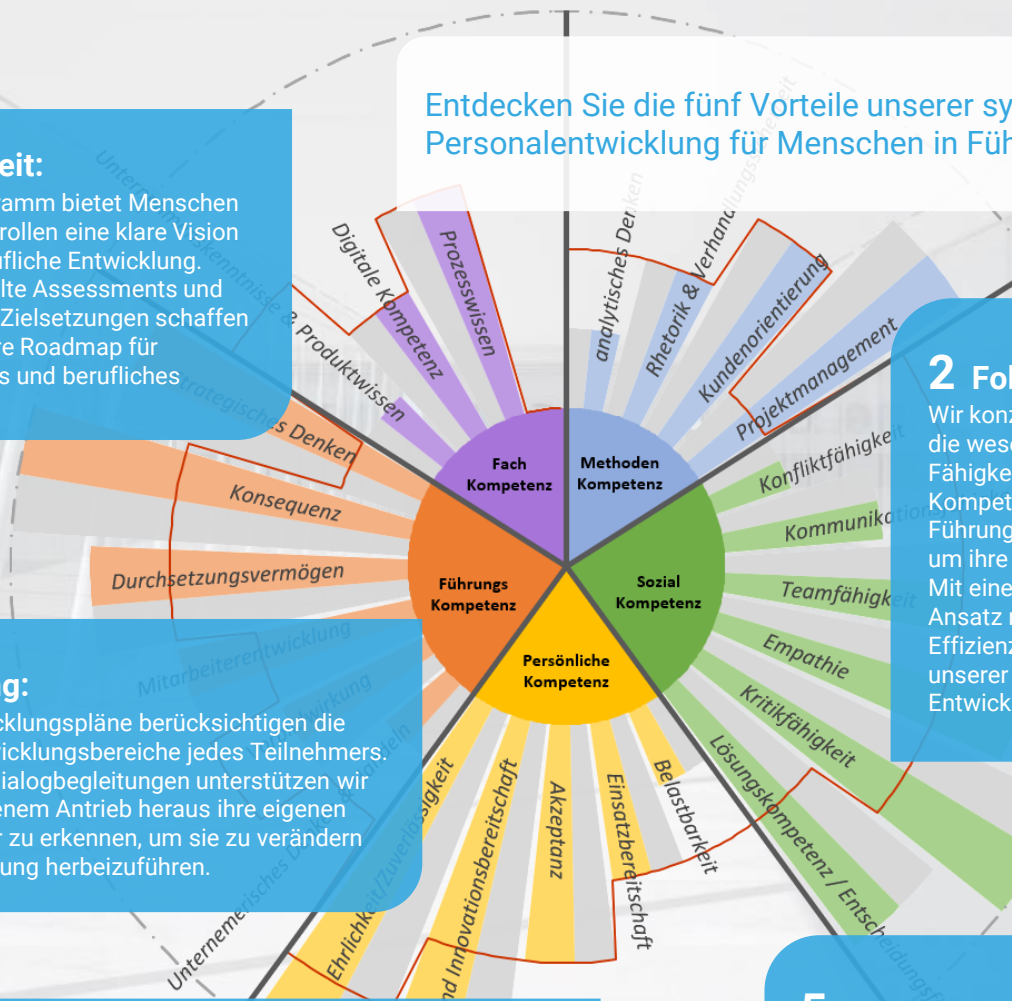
Entdecken Sie die fünf Vorteile unserer sy
Personalentwicklung für Menschen in Füh

eit:
ramm bietet Menschen
rollen eine klare Vision
fliche Entwicklung.
lte Assessments und
Zielsetzungen schaffen
re Roadmap für
s und berufliches

g:
cklungspläne berücksichtigen die
wicklungsbereiche jedes Teilnehmers.
ialogbegleitungen unterstützen wir
enem Antrieb heraus ihre eigenen
r zu erkennen, um sie zu verändern
ung herbeizuführen.

2 Fo
Wir konz
die wese
Fähigke
Kompet
Führung
um ihre
Mit eine
Ansatz r
Effizienz
unserer
Entwick

Fach Kompetenz
Methoden Kompetenz
Sozial Kompetenz
Persönliche Kompetenz
Führungs Kompetenz

Prozesswissen
Digitale Kompetenz
Produktwissen
analytisches Denken
Rhetorik & Verhandlungssicherheit
Kundenorientierung
Projektmanagement
Konfliktfähigkeit
Kommunikation
Teamfähigkeit
Empathie
Kritikfähigkeit
Lösungskompetenz / Entscheidungsfähigkeit
Belastbarkeit
Einsatzbereitschaft
Akzeptanz
Innovationsbereitschaft
Ehrlichkeit/Zuverlässigkeit
Unternehmerisches Denken
Mitarbeiterentwicklung
Durchsetzungsvermögen
Konsequenz
Strategisches Denken
Unternehmenskenntnisse

5